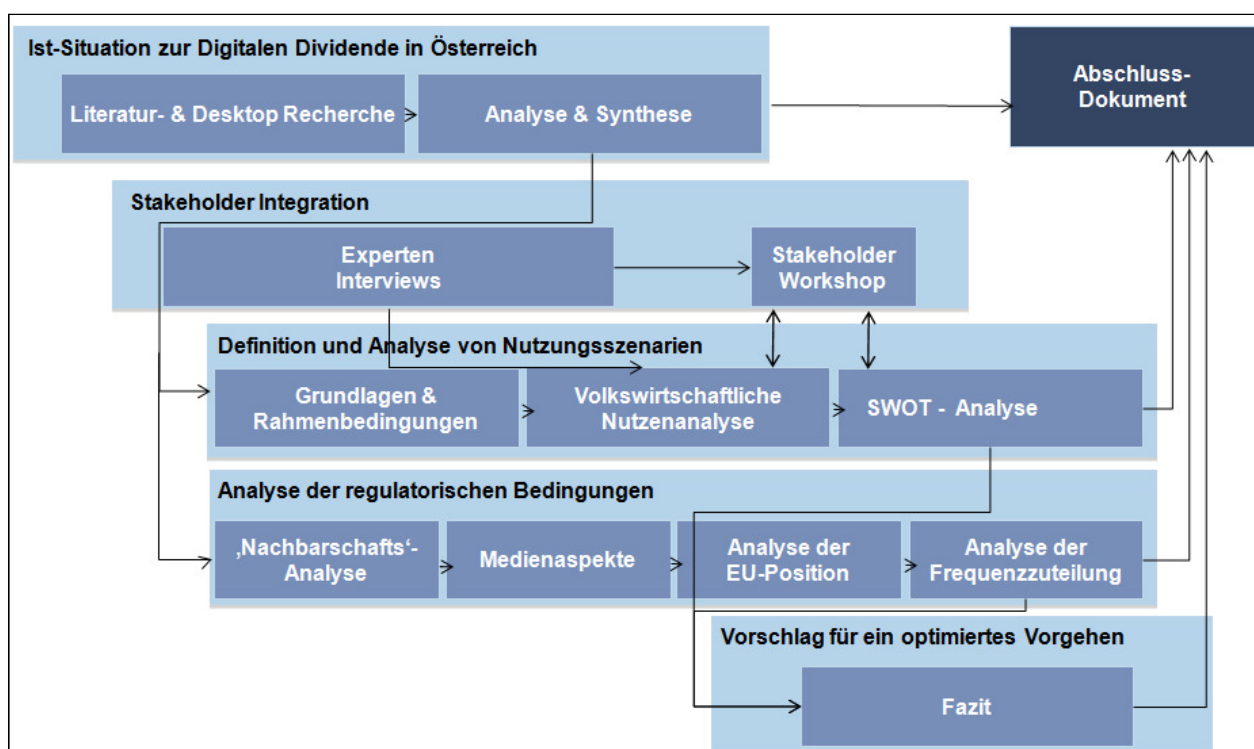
Ist-Situation zur Digitalen Dividende in Österreich

Literatur- & Desktop Recherche

Analyse & Synthese

Abschluss-Dokument

Stakeholder Integration

Experten Interviews

Stakeholder Workshop

Definition und Analyse von Nutzungsszenarien

Grundlagen & Rahmenbedingungen

Volkswirtschaftliche Nutzenanalyse

SWOT - Analyse

Analyse der regulatorischen Bedingungen

‚Nachbarschafts'-Analyse

Medienaspekte

Analyse der EU-Position

Analyse der Frequenzzuteilung

Vorschlag für ein optimiertes Vorgehen

Fazit